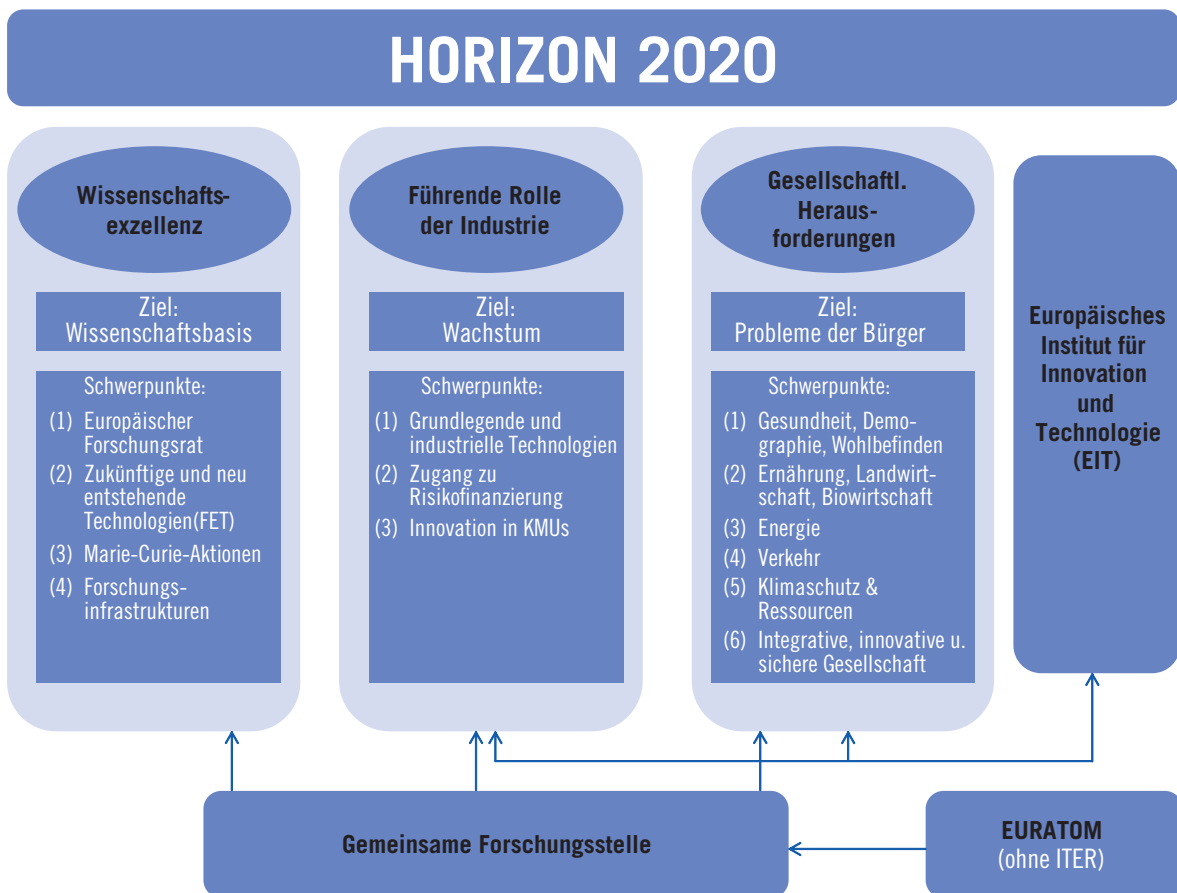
HORIZON 2020

Wissenschaftsexzellenz

Ziel:
Wissenschaftsbasis

Schwerpunkte:
(1) Europäischer Forschungsrat
(2) Zukünftige und neu entstehende Technologien(FET)
(3) Marie-Curie-Aktionen
(4) Forschungsinfrastrukturen

Führende Rolle der Industrie

Ziel:
Wachstum

Schwerpunkte:
(1) Grundlegende und industrielle Technologien
(2) Zugang zu Risikofinanzierung
(3) Innovation in KMUs

Gesellschaftl. Herausforderungen

Ziel:
Probleme der Bürger

Schwerpunkte:
(1) Gesundheit, Demographie, Wohlbefinden
(2) Ernährung, Landwirtschaft, Biowirtschaft
(3) Energie
(4) Verkehr
(5) Klimaschutz & Ressourcen
(6) Integrative, innovative u. sichere Gesellschaft

Europäisches Institut für Innovation und Technologie (EIT)

Gemeinsame Forschungsstelle

EURATOM
(ohne ITER)